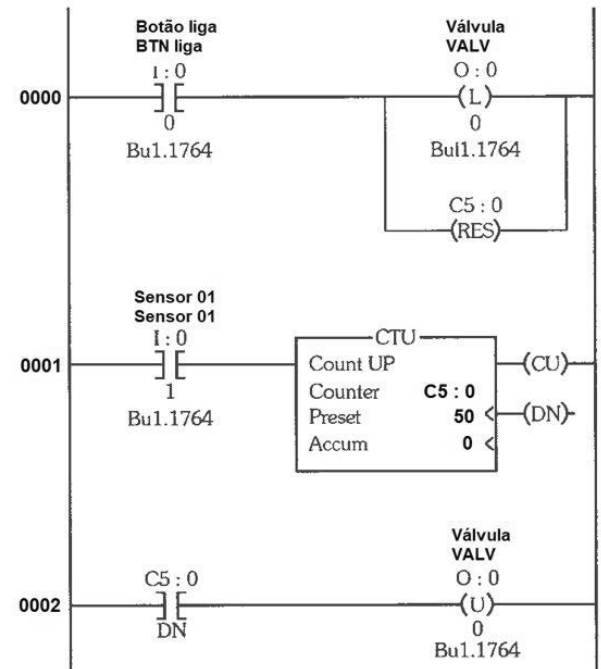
Botão liga
BTN liga
I : 0
0
Bu1.1764

Válvula
VALV
O : 0
(L)
0
Bul1.1764

C5 : 0
(RES)

0000

Sensor 01
Sensor 01
I : 0
1
Bu1.1764

0001

CTU
Count UP
Counter C5 : 0
Preset 50
Accum 0

(CU)
(DN)

C5 : 0
DN

0002

Válvula
VALV
O : 0
(U)
0
Bu1.1764